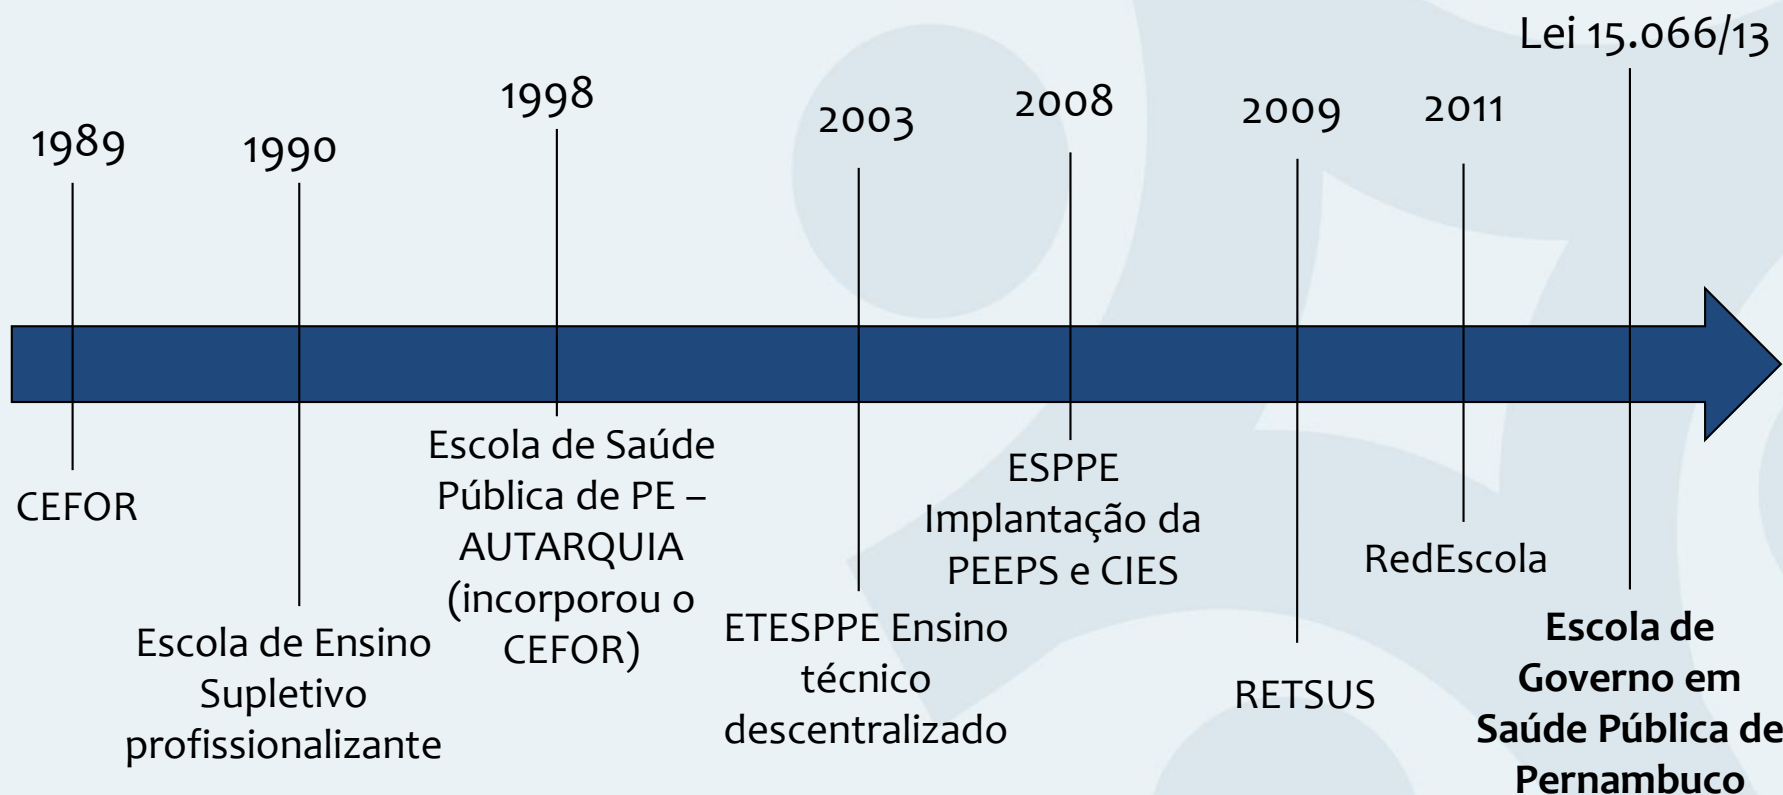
Lei 15.066/13

1989
CEFOR

1990
Escola de Ensino Supletivo profissionalizante

1998
Escola de Saúde Pública de PE – AUTARQUIA (incorporou o CEFOR)

2003
ETESPPE Ensino técnico descentralizado

2008
ESPPE Implantação da PEEPS e CIES

2009
RETSUS

2011
RedEscola

**Escola de Governo em Saúde Pública de Pernambuco**